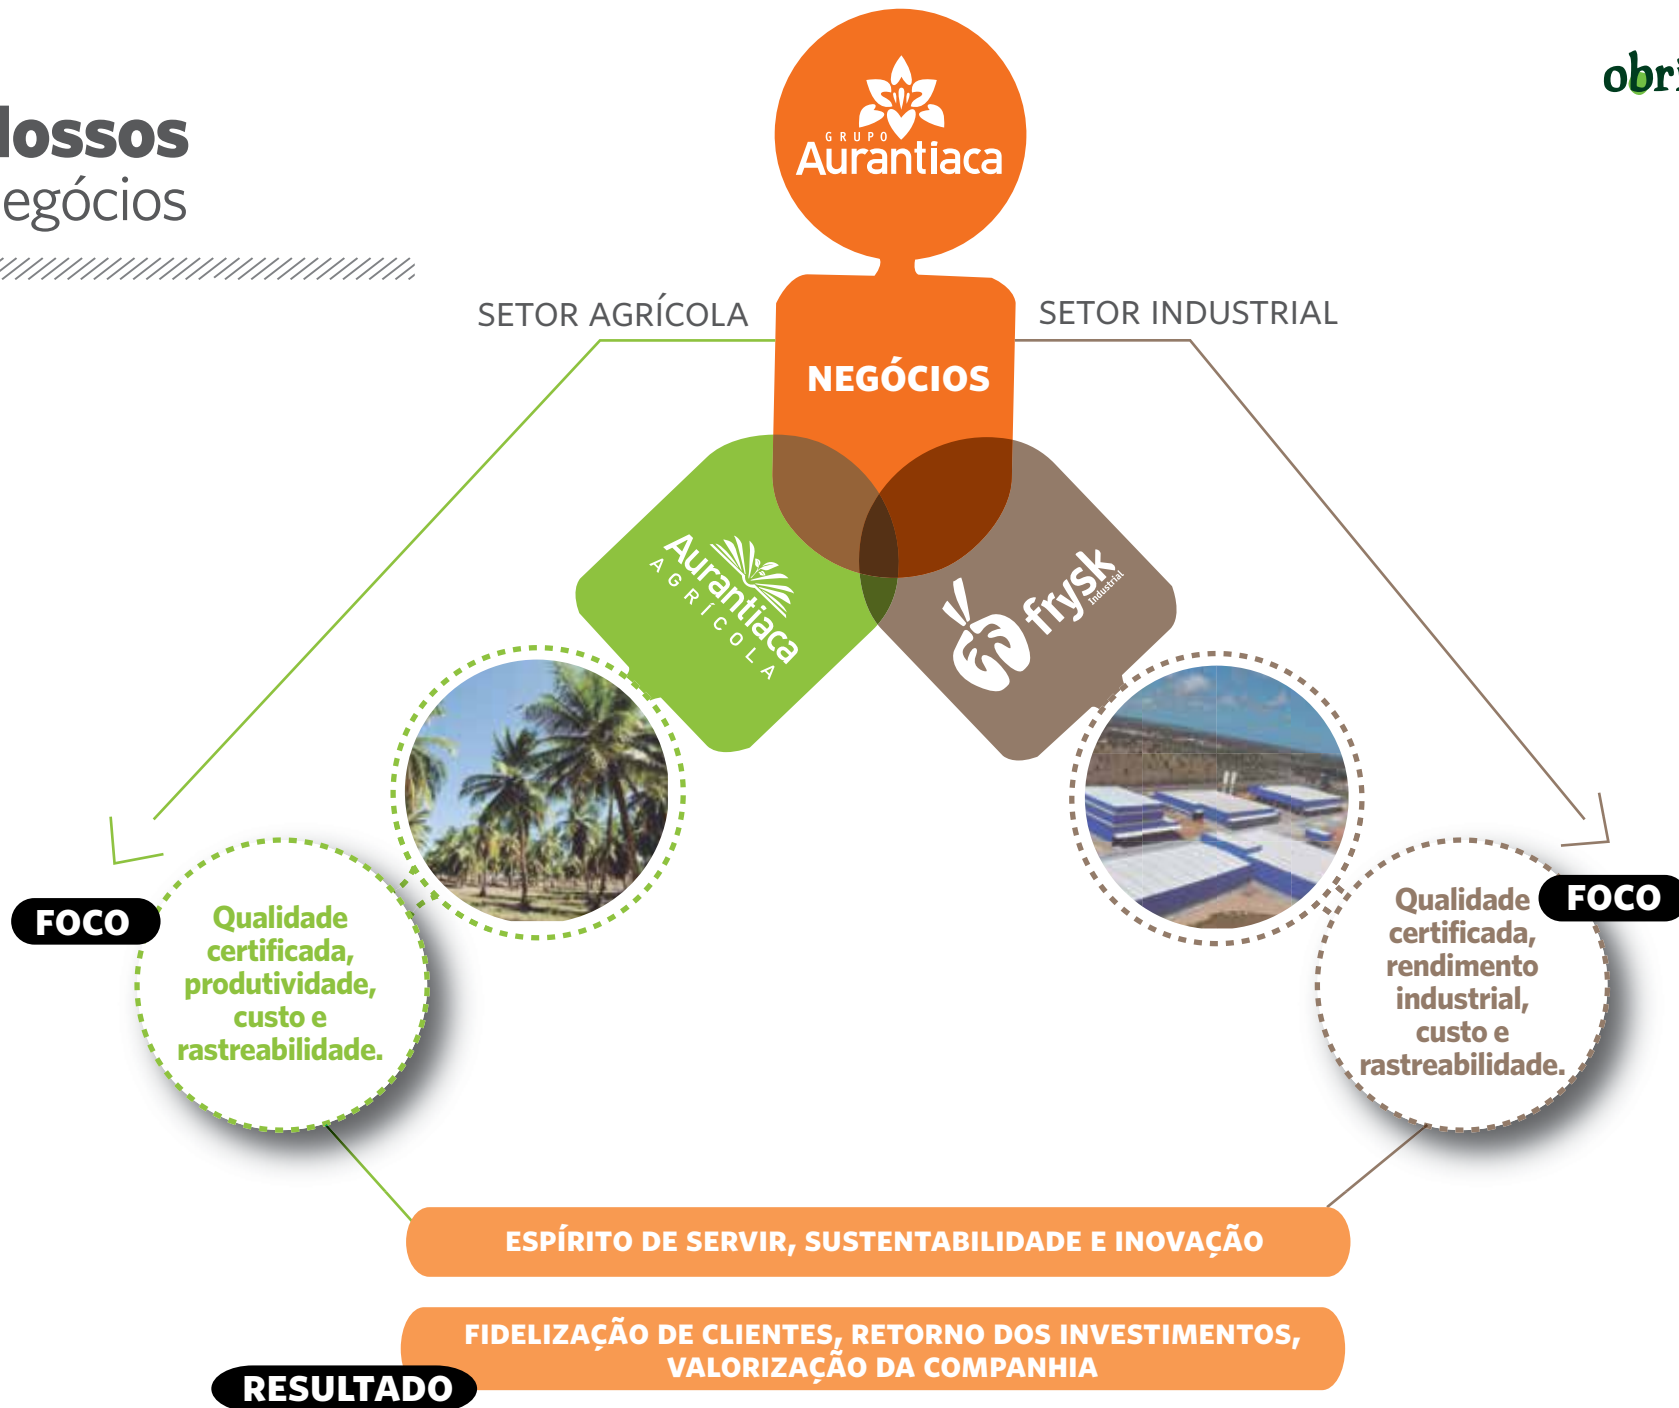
lossos
egócios

obri

GRUPO
Aurantiaca

NEGÓCIOS

SETOR AGRÍCOLA

SETOR INDUSTRIAL

Aurantiaca
AGRÍCOLA

frysk
industrial

FOCO

Qualidade certificada, produtividade, custo e rastreabilidade.

Qualidade certificada, rendimento industrial, custo e rastreabilidade.

FOCO

ESPÍRITO DE SERVIR, SUSTENTABILIDADE E INOVAÇÃO

FIDELIZAÇÃO DE CLIENTES, RETORNO DOS INVESTIMENTOS, VALORIZAÇÃO DA COMPANHIA

RESULTADO